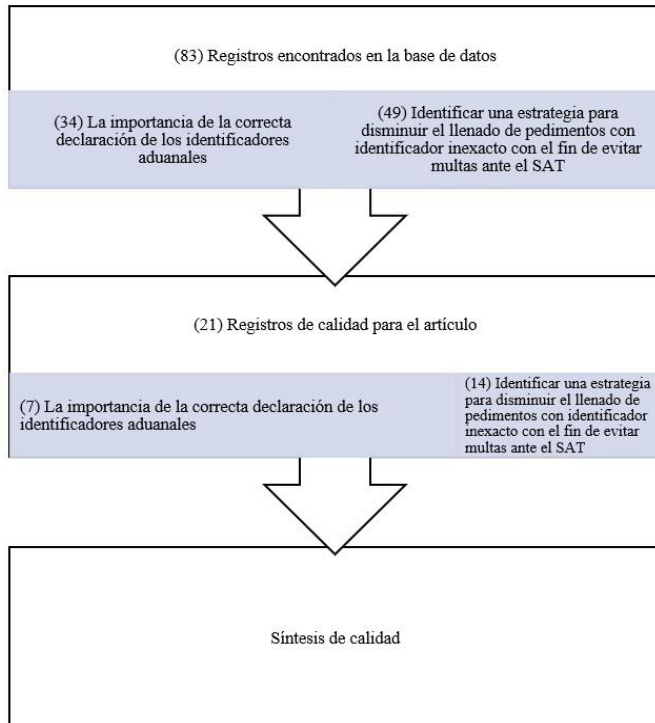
(83) Registros encontrados en la base de datos

(34) La importancia de la correcta declaración de los identificadores aduanales

(49) Identificar una estrategia para disminuir el llenado de pedimentos con identificador inexacto con el fin de evitar multas ante el SAT

(21) Registros de calidad para el artículo

(7) La importancia de la correcta declaración de los identificadores aduanales

(14) Identificar una estrategia para disminuir el llenado de pedimentos con identificador inexacto con el fin de evitar multas ante el SAT

Síntesis de calidad